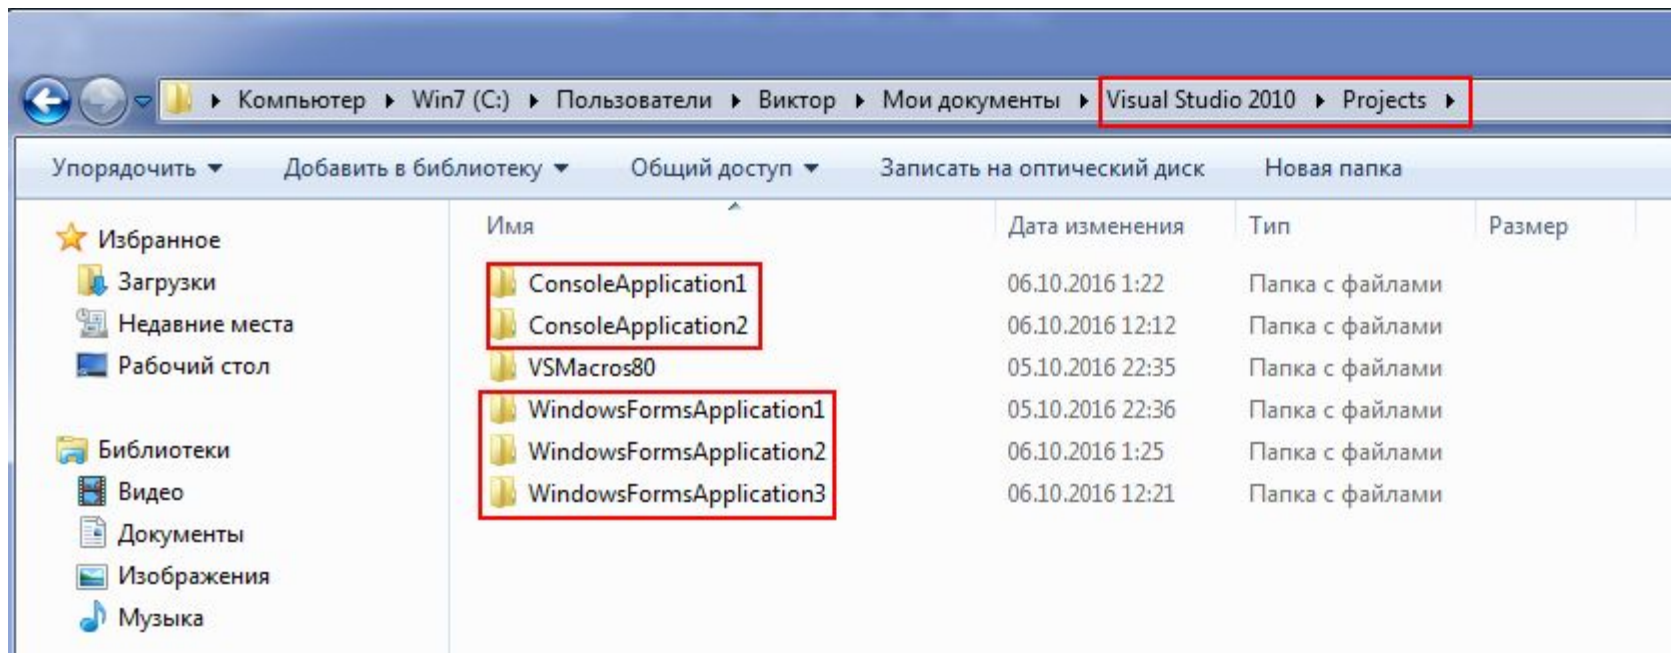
▸ Компьютер ▸ Win7 (C:) ▸ Пользователи ▸ Виктор ▸ Мои документы ▸ Visual Studio 2010 ▸ Projects ▸

Упорядочить ▾ Добавить в библиотеку ▾ Общий доступ ▾ Записать на оптический диск Новая папка

Избранное
Загрузки
Недавние места
Рабочий стол

Библиотеки
Видео
Документы
Изображения
Музыка

| Имя | Дата изменения | Тип | Размер |
|---|---|---|---|
| ConsoleApplication1 | 06.10.2016 1:22 | Папка с файлами | |
| ConsoleApplication2 | 06.10.2016 12:12 | Папка с файлами | |
| VSMacros80 | 05.10.2016 22:35 | Папка с файлами | |
| WindowsFormsApplication1 | 05.10.2016 22:36 | Папка с файлами | |
| WindowsFormsApplication2 | 06.10.2016 1:25 | Папка с файлами | |
| WindowsFormsApplication3 | 06.10.2016 12:21 | Папка с файлами | |